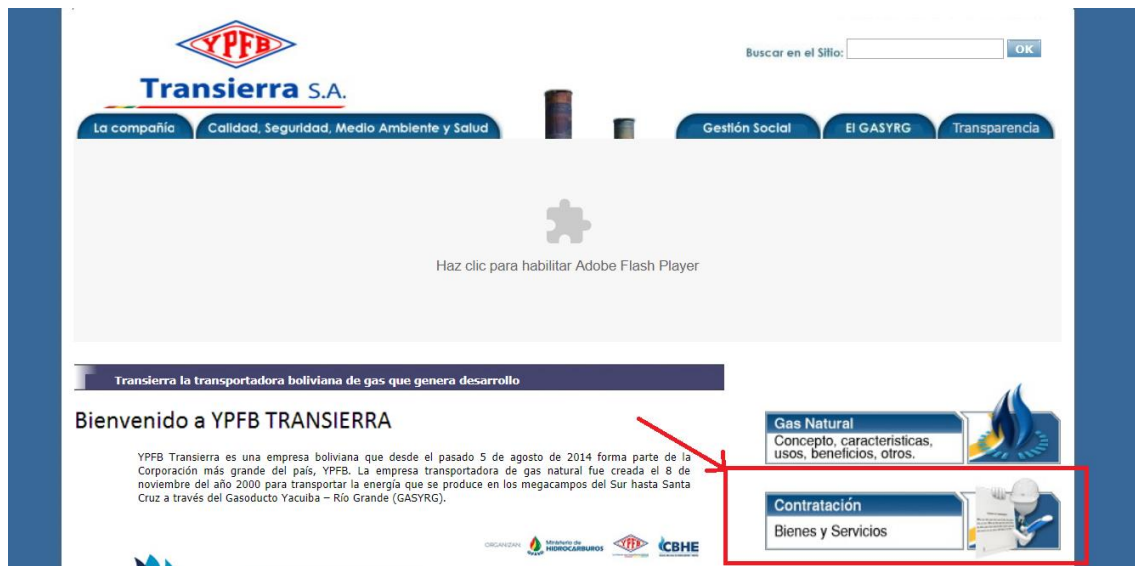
YPFB

Transierra S.A.

Buscar en el Sitio: OK

La compañía | Calidad, Seguridad, Medio Ambiente y Salud | Gestión Social | El GASYRG | Transparencia

Haz clic para habilitar Adobe Flash Player

Transierra la transportadora boliviana de gas que genera desarrollo

Bienvenido a YPFB TRANSIERRA

YPFB Transierra es una empresa boliviana que desde el pasado 5 de agosto de 2014 forma parte de la Corporación más grande del país, YPFB. La empresa transportadora de gas natural fue creada el 8 de noviembre del año 2000 para transportar la energía que se produce en los megacampos del Sur hasta Santa Cruz a través del Gasoducto Yacuiba – Río Grande (GASYRG).

ORGANIZAN Ministerio de HIDROCARBUROS YPFB CBHE

Gas Natural
Concepto, caracteristicas, usos, beneficios, otros.

Contratación
Bienes y Servicios